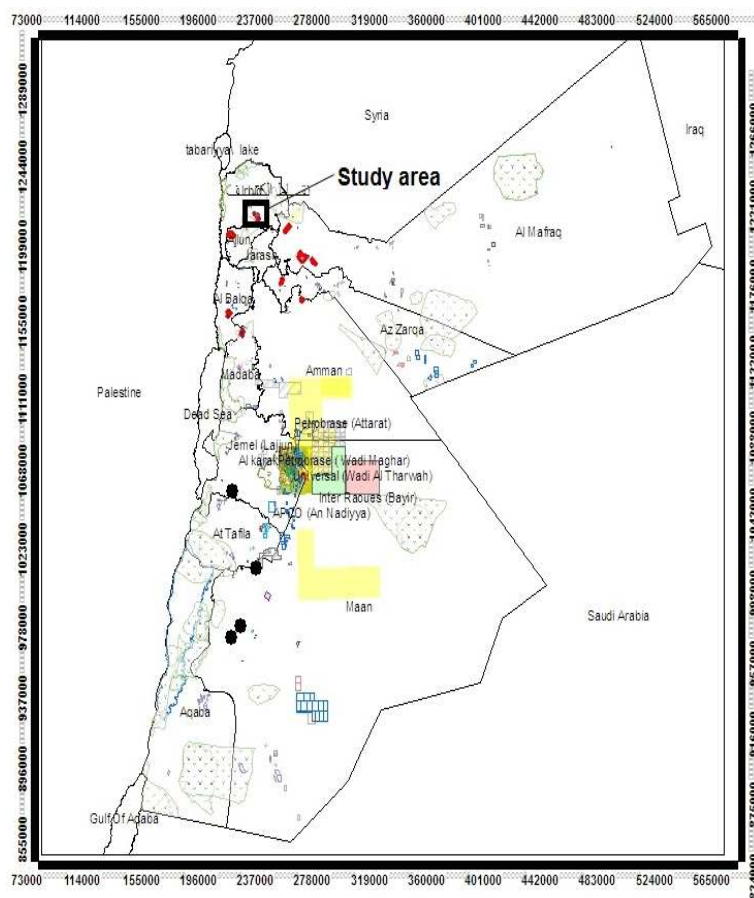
73000 114000 155000 196000 237000 278000 319000 360000 401000 442000 483000 524000 565000

1289000
1244000
1199000
1155000
1111000
1068000
1023000
978000
937000
896000
855000

Syria
Iraq
tabariyya lake
Study area
Irbid
Ajlun
Jarash
Al Mafraq
Al Balqa
Az Zarqa
Amman
Madaba
Palestine
Dead Sea
Petrobrase (Attarat)
Jemel (Lajjun)
Al karak
Petrobrase (Wadi Maghar)
Universal (Wadi Al Tharwah)
Inter Raoues (Bayir)
APCO (An Nadiyya)
At Tafila
Maan
Saudi Arabia
Aqaba
Gulf Of Aqaba

73000 114000 155000 196000 237000 278000 319000 360000 401000 442000 483000 524000 565000